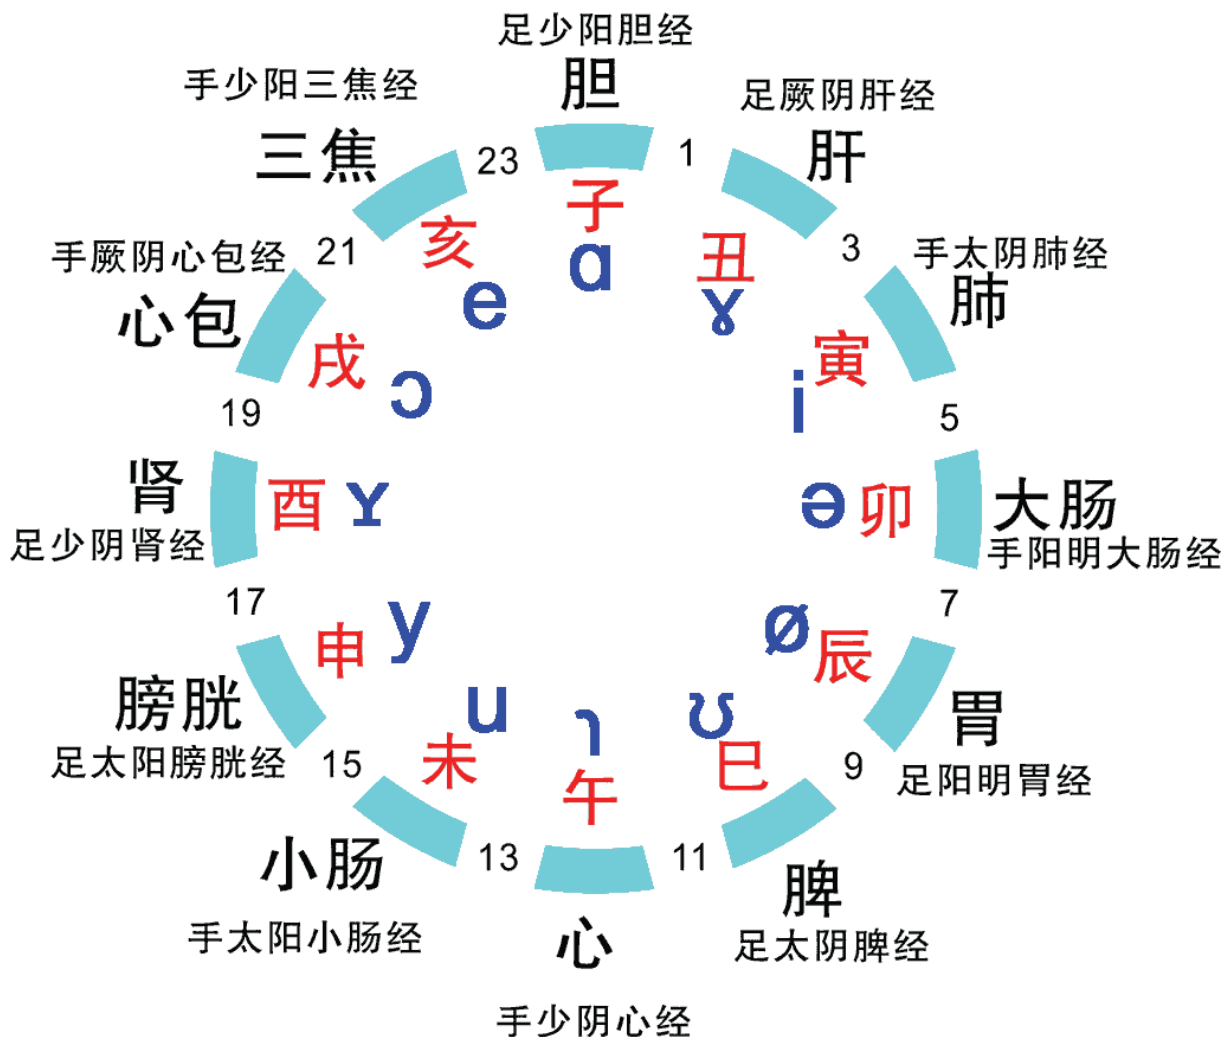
足少阳胆经
胆
1
足厥阴肝经
肝
子
ɑ
丑
ɤ
3
手太阴肺经
肺
寅
i
5
大肠
手阳明大肠经
ə
卯
7
ø
辰
胃
足阳明胃经
9
ʊ
巳
11
脾
足太阴脾经
ɿ
午
心
手少阴心经
13
小肠
手太阳小肠经
u
未
15
膀胱
足太阳膀胱经
y
申
17
酉
ɤ
肾
足少阴肾经
19
戌
ɔ
心包
手厥阴心包经
21
亥
e
三焦
手少阳三焦经
23